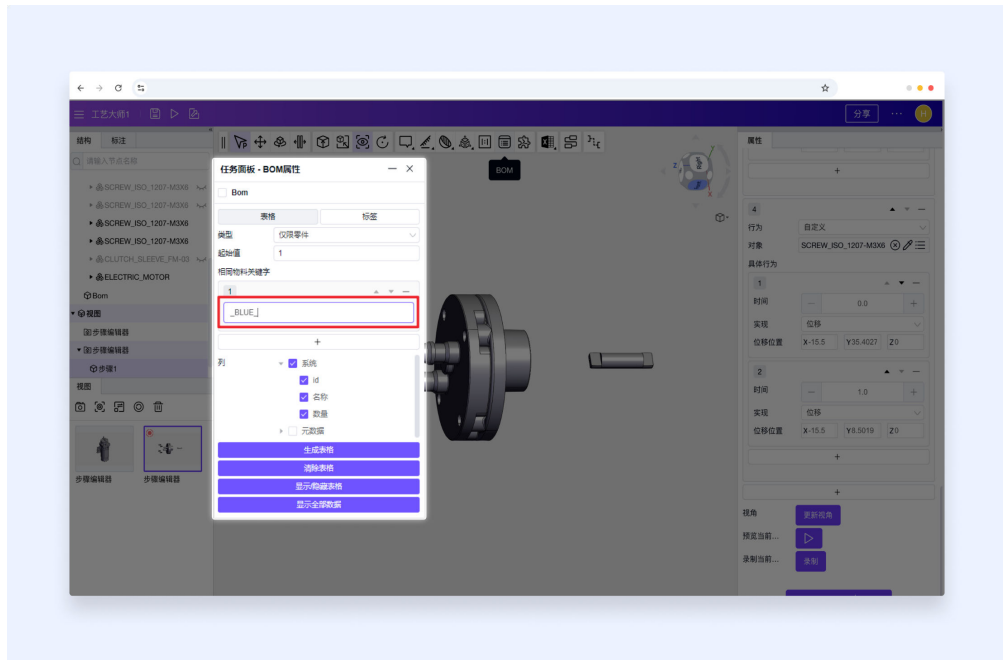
工艺大师1

分享

结构 标注

请输入节点名称

SCREW_ISO_1207-M3X6
SCREW_ISO_1207-M3X6
SCREW_ISO_1207-M3X6
SCREW_ISO_1207-M3X6
CLUTCH_SLEEVE_FM-00
ELECTRIC_MOTOR
Bom
视图
步骤编辑器
步骤编辑器
步骤1

视图

步骤编辑器 步骤编辑器

BOM

任务面板 - BOM属性

Bom

表格 标签

类型 仅限零件

起始值 1

相同物料关键字

1

_BLUE_

+

列 系统
id
名称
数量
元数据

生成表格
清除表格
显示/隐藏表格
显示全部数据

属性

+

4

行为 自定义

对象 SCREW_ISO_1207-M3X6

具体行为

1

时间 0.0

实现 位移

位移位置 X-15.5 Y35.4027 Z0

2

时间 1.0

实现 位移

位移位置 X-15.5 Y8.5019 Z0

+

+

视角 更新视角

预览当前...

录制当前... 录制